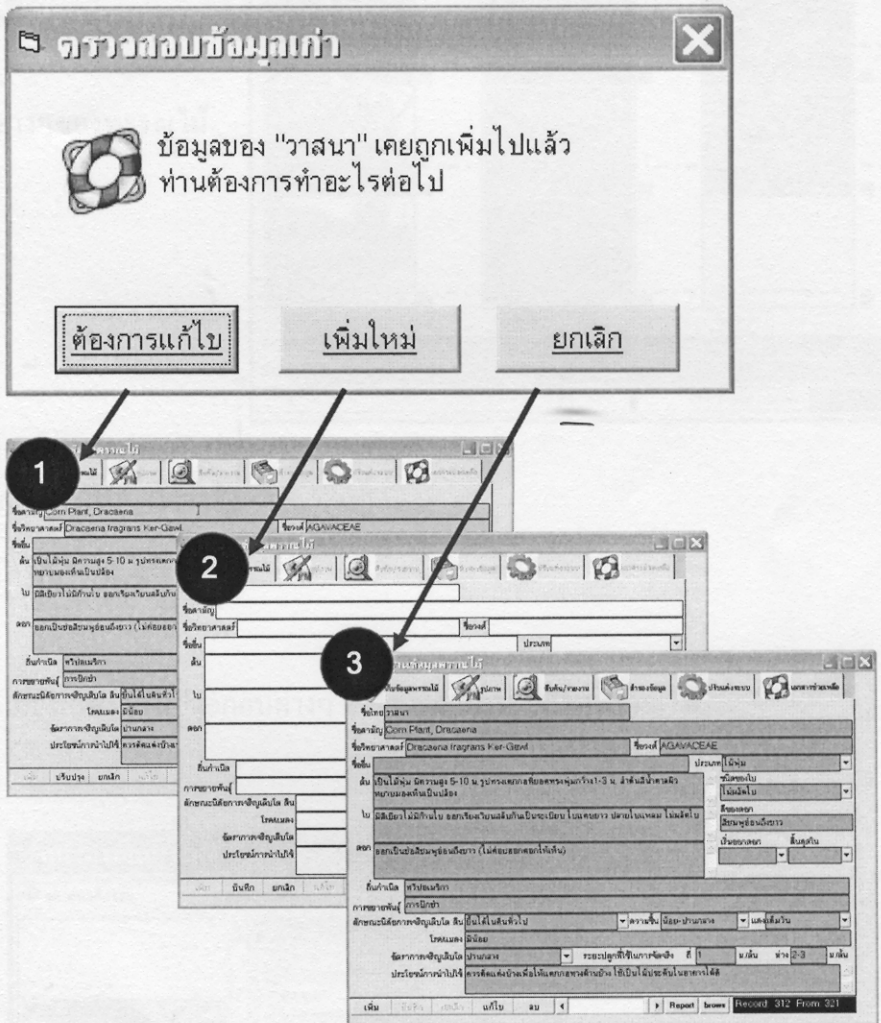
ตรวจสอบข้อมูลเก่า

ข้อมูลของ "วาสนา" เคยถูกเพิ่มไปแล้ว ท่านต้องการทำอะไรต่อไป

ต้องการแก้ไข

เพิ่มใหม่

ยกเลิก

1

ชื่อสามัญ Corn Plant, Dracaena

ชื่อวิทยาศาสตร์ Dracaena fragrans Ker-Gawl

ชื่อวงศ์ AGAVACEAE

ต้น เป็นไม้พุ่ม มีความสูง 5-10 ม. รูปทรงแตกกอ

ใบ มีสีเขียวไม่มีก้านใบ ออกเรียงเวียนสลับกัน

ดอก ออกเป็นช่อสีชมพูอ่อนถึงขาว (ไม่ค่อยออก

ถิ่นกำเนิด ทวีปแอฟริกา

การขยายพันธุ์ การปักชำ

2

ชื่อสามัญ

ชื่อวิทยาศาสตร์

ชื่อวงศ์

ประเภท

ต้น

ใบ

ดอก

ถิ่นกำเนิด

การขยายพันธุ์

บันทึก

ยกเลิก

3

ข้อมูลพรรณไม้

รูปภาพ

สืบค้น/รายงาน

สำรองข้อมูล

ปรับแต่งระบบ

เอกสารช่วยเหลือ

ชื่อไทย วาสนา

ชื่อสามัญ Corn Plant, Dracaena

ชื่อวิทยาศาสตร์ Dracaena fragrans Ker-Gawl

ชื่อวงศ์ AGAVACEAE

ประเภท ไม้พุ่ม

ต้น เป็นไม้พุ่ม มีความสูง 5-10 ม. รูปทรงแตกกอเรียงพุ่มกว้าง1-3 ม. ลำต้นสีน้ำตาลมีขนาบมองเห็นเป็นปล้อง

ชนิดของใบ ไม่ผลัดใบ

ใบ มีสีเขียวไม่มีก้านใบ ออกเรียงเวียนสลับกันเป็นระเบียบ ใบแคบยาว ปลายใบแหลม ไม่ผลัดใบ

สีของดอก สีชมพูอ่อนถึงขาว

ดอก ออกเป็นช่อสีชมพูอ่อนถึงขาว (ไม่ค่อยออกดอกให้เห็น)

เริ่มออกดอก

สิ้นสุดใน

ถิ่นกำเนิด ทวีปแอฟริกา

การขยายพันธุ์ การปักชำ

ลักษณะนิสัยการเจริญเติบโต ดิน ขึ้นได้ในดินทั่วไป

ความชื้น น้อย-ปานกลาง

แสง เต็มวัน

โรคแมลง มีน้อย

อัตราการเจริญเติบโต ปานกลาง

ระยะปลูกที่ใช้ในการจัดสวน ถี่ 1 ม.ต้น ห่าง 2-3 ม.ต้น

ประโยชน์การนำไปใช้ ควรติดแต่งบ้านเพื่อให้แตกกอทรงต้นบ้าง ใช้เป็นไม้ประดับในอาคารได้ดี

เพิ่ม

บันทึก

ยกเลิก

แก้ไข

ลบ

Report

browse

Record: 312 From: 321